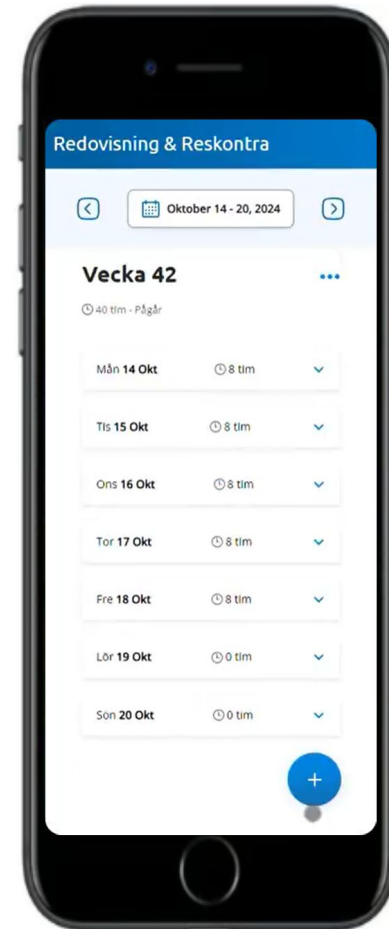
Redovisning & Reskontra

Oktober 14 - 20, 2024

Vecka 42

40 tim - Pågår

Mån 14 Okt 8 tim

Tis 15 Okt 8 tim

Ons 16 Okt 8 tim

Tor 17 Okt 8 tim

Fre 18 Okt 8 tim

Lör 19 Okt 0 tim

Son 20 Okt 0 tim

+